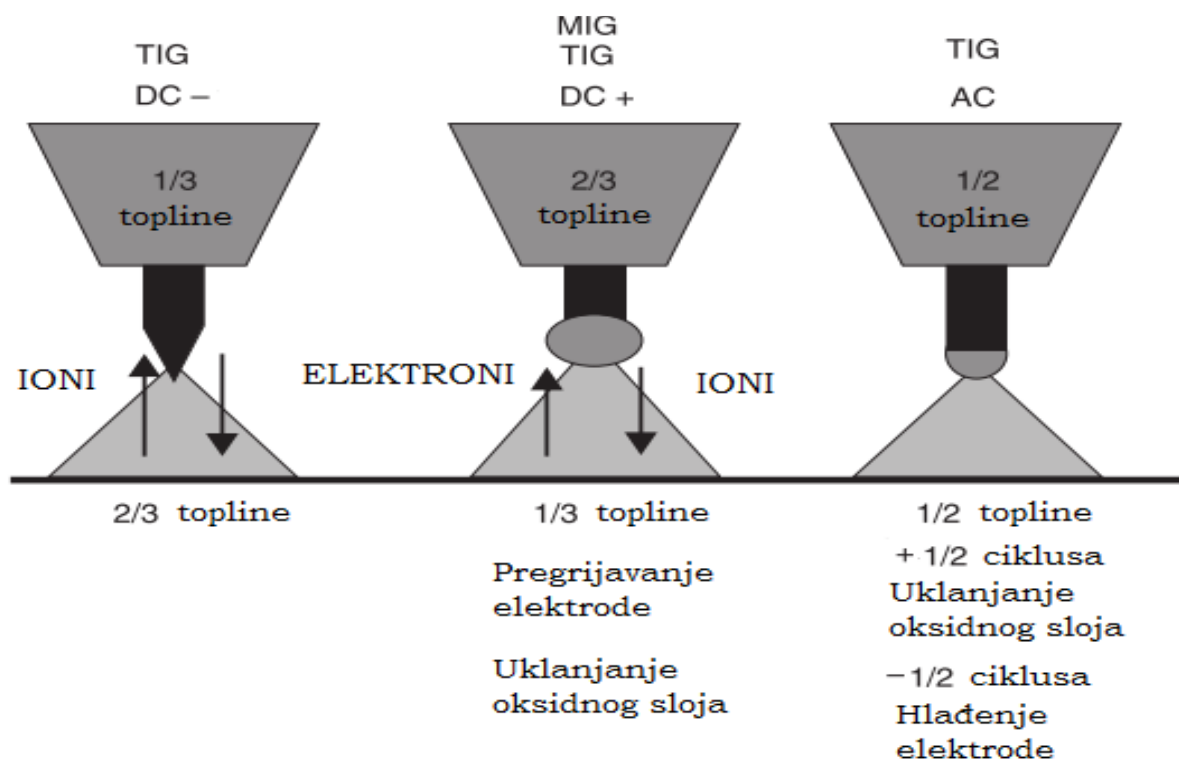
TIG
DC –

1/3
topline

IONI

2/3 topline

MIG
TIG
DC +

2/3
topline

ELEKTRONI

IONI

1/3 topline

Pregrijavanje elektrode

Uklanjanje oksidnog sloja

TIG
AC

1/2
topline

1/2 topline

+1/2 ciklusa
Uklanjanje oksidnog sloja

−1/2 ciklusa
Hlađenje elektrode